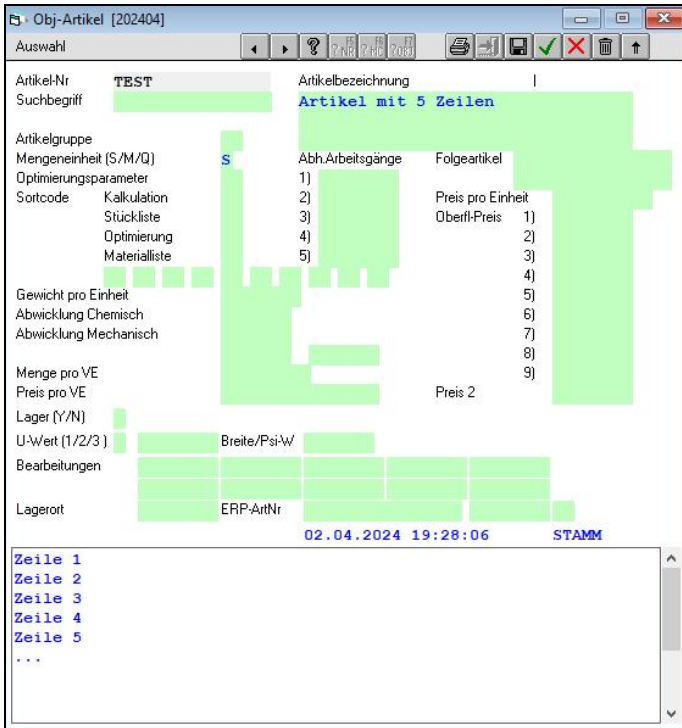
Obj-Artikel [202404]

Auswahl

Artikel-Nr TEST
Suchbegriff
Artikelbezeichnung
Artikel mit 5 Zeilen

Artikelgruppe
Mengeneinheit (S/M/Q) S
Optimierungsparameter
Sortcode Kalkulation
Stückliste
Optimierung
Materialliste

Abh.Arbeitsgänge
1)
2)
3)
4)
5)

Folgeartikel
Preis pro Einheit
Oberfl-Preis 1)
2)
3)
4)
5)
6)
7)
8)
9)

Gewicht pro Einheit
Abwicklung Chemisch
Abwicklung Mechanisch

Menge pro VE
Preis pro VE
Preis 2
Lager (Y/N)
U-Wert (1/2/3 )
Breite/Psi-W
Bearbeitungen

Lagerort
ERP-ArtNr
02.04.2024 19:28:06 STAMM

Zeile 1
Zeile 2
Zeile 3
Zeile 4
Zeile 5
...